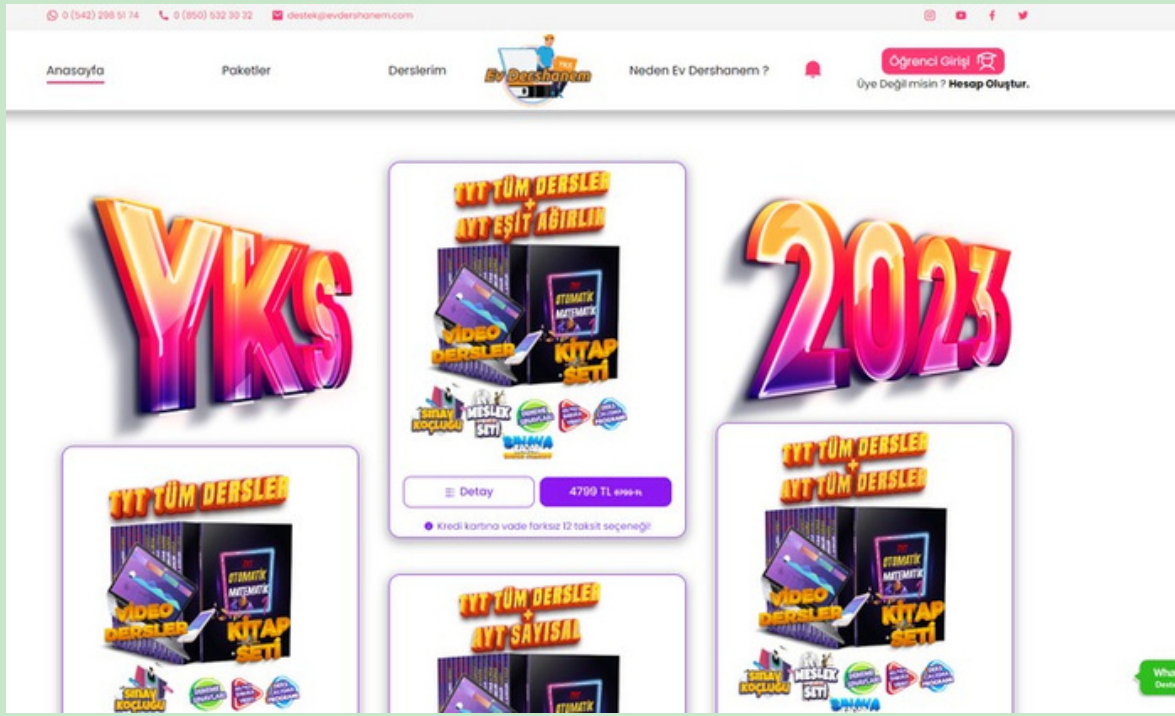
0 (542) 298 51 74 0 (850) 532 30 32 destek@evdershanem.com

Anasayfa Paketler Derslerim Ev Dershanem Neden Ev Dershanem ? Öğrenci Girişi Üye Değil misin ? Hesap Oluştur.

YKS 2023

TYT TÜM DERSLER + AYT EŞİT AĞIRLIK

OTOMATİK MATEMATİK

VİDEO DERSLER KİTAP SETİ

SINAV KOÇLUĞU MESLEK SETİ

Detay 4799 TL 6799 TL

Kredi kartına vade farksız 12 taksit seçeneği!

TYT TÜM DERSLER

OTOMATİK MATEMATİK

VİDEO DERSLER KİTAP SETİ

SINAV KOÇLUĞU

TYT TÜM DERSLER + AYT SAYISAL

TYT TÜM DERSLER + AYT TÜM DERSLER

OTOMATİK MATEMATİK

VİDEO DERSLER KİTAP SETİ

SINAV KOÇLUĞU MESLEK SETİ

Wha Dest